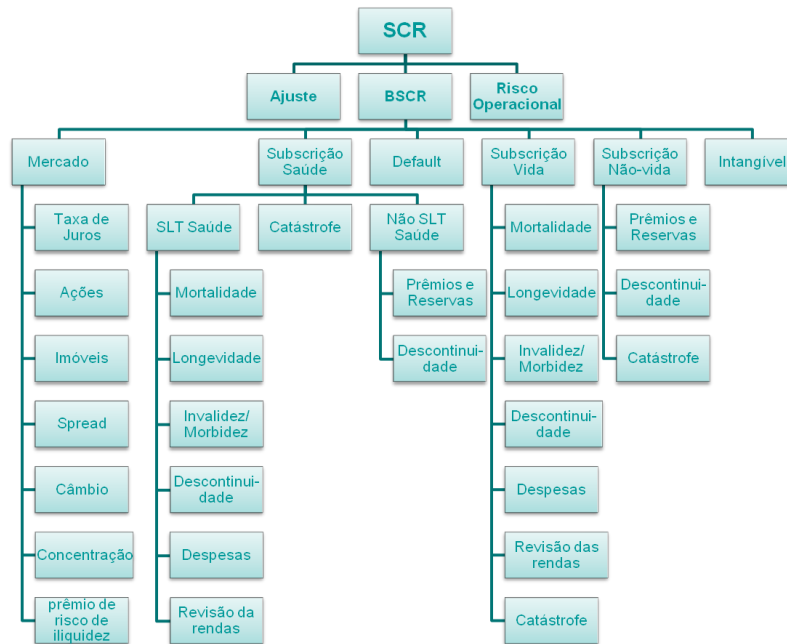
SCR

Ajuste

BSCR

Risco Operacional

Mercado

Subscrição Saúde

Default

Subscrição Vida

Subscrição Não-vida

Intangível

Taxa de Juros

Ações

Imóveis

Spread

Câmbio

Concentração

prêmio de risco de iliquidez

SLT Saúde

Catástrofe

Não SLT Saúde

Mortalidade

Longevidade

Invalidez/ Morbidez

Descontinuidade

Despesas

Revisão da rendas

Prêmios e Reservas

Descontinuidade

Mortalidade

Longevidade

Invalidez/ Morbidez

Descontinuidade

Despesas

Revisão das rendas

Catástrofe

Prêmios e Reservas

Descontinuidade

Catástrofe